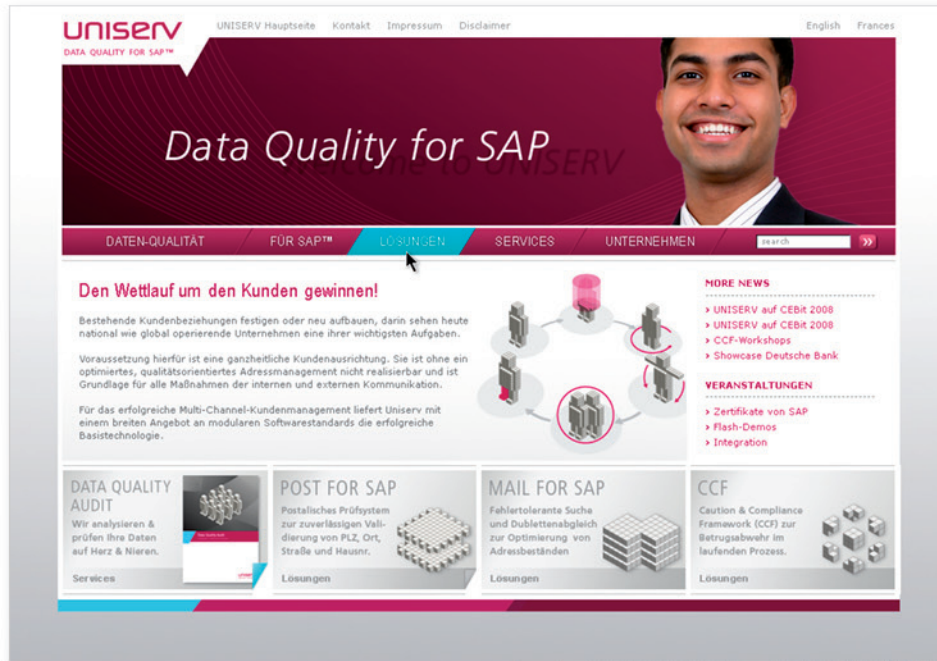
uniserv
DATA QUALITY FOR SAP™

UNISERV Hauptseite Kontakt Impressum Disclaimer

English Frances

Data Quality for SAP

Welcome to UNISERV

DATEN-QUALITÄT FÜR SAP™ LÖSUNGEN SERVICES UNTERNEHMEN search »

Den Wettlauf um den Kunden gewinnen!

Bestehende Kundenbeziehungen festigen oder neu aufbauen, darin sehen heute national wie global operierende Unternehmen eine ihrer wichtigsten Aufgaben.

Voraussetzung hierfür ist eine ganzheitliche Kundenausrichtung. Sie ist ohne ein optimiertes, qualitätsorientiertes Adressmanagement nicht realisierbar und ist Grundlage für alle Maßnahmen der internen und externen Kommunikation.

Für das erfolgreiche Multi-Channel-Kundenmanagement liefert Uniserv mit einem breiten Angebot an modularen Softwarestandards die erfolgreiche Basistechnologie.

MORE NEWS
› UNISERV auf CEBit 2008
› UNISERV auf CEBit 2008
› CCF-Workshops
› Showcase Deutsche Bank

VERANSTALTUNGEN
› Zertifikate von SAP
› Flash-Demos
› Integration

DATA QUALITY AUDIT
Wir analysieren & prüfen Ihre Daten auf Herz & Nieren.
Services

POST FOR SAP
Postalisches Prüfsystem zur zuverlässigen Validierung von PLZ, Ort, Straße und Hausnr.
Lösungen

MAIL FOR SAP
Fehlertolerante Suche und Dublettenabgleich zur Optimierung von Adressbeständen
Lösungen

CCF
Caution & Compliance Framework (CCF) zur Betrugsabwehr im laufenden Prozess.
Lösungen